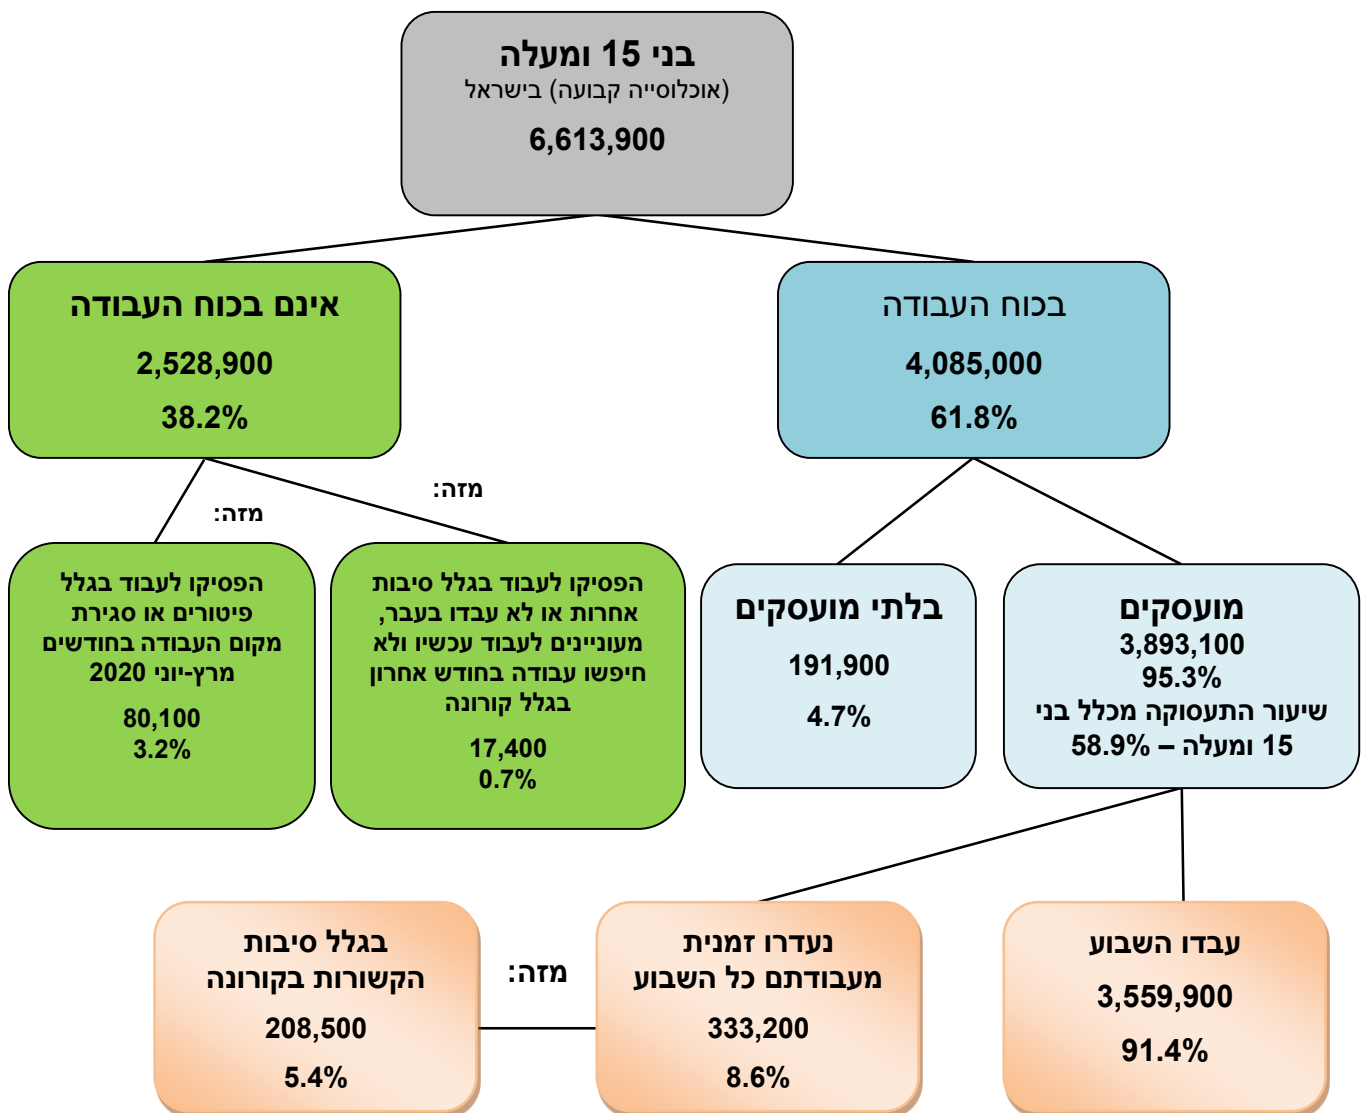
בני 15 ומעלה
(אוכלוסייה קבועה) בישראל
6,613,900

בכוח העבודה
4,085,000
61.8%

אינם בכוח העבודה
2,528,900
38.2%

מועסקים
3,893,100
95.3%
שיעור התעסוקה מכלל בני 15 ומעלה – 58.9%

בלתי מועסקים
191,900
4.7%

מזה:

הפסיקו לעבוד בגלל סיבות אחרות או לא עבדו בעבר, מעוניינים לעבוד עכשיו ולא חיפשו עבודה בחודש אחרון בגלל קורונה
17,400
0.7%

מזה:

הפסיקו לעבוד בגלל פיטורים או סגירת מקום העבודה בחודשים מרץ-יוני 2020
80,100
3.2%

עבדו השבוע
3,559,900
91.4%

נעדרו זמנית מעבודתם כל השבוע
333,200
8.6%

מזה:

בגלל סיבות הקשורות בקורונה
208,500
5.4%